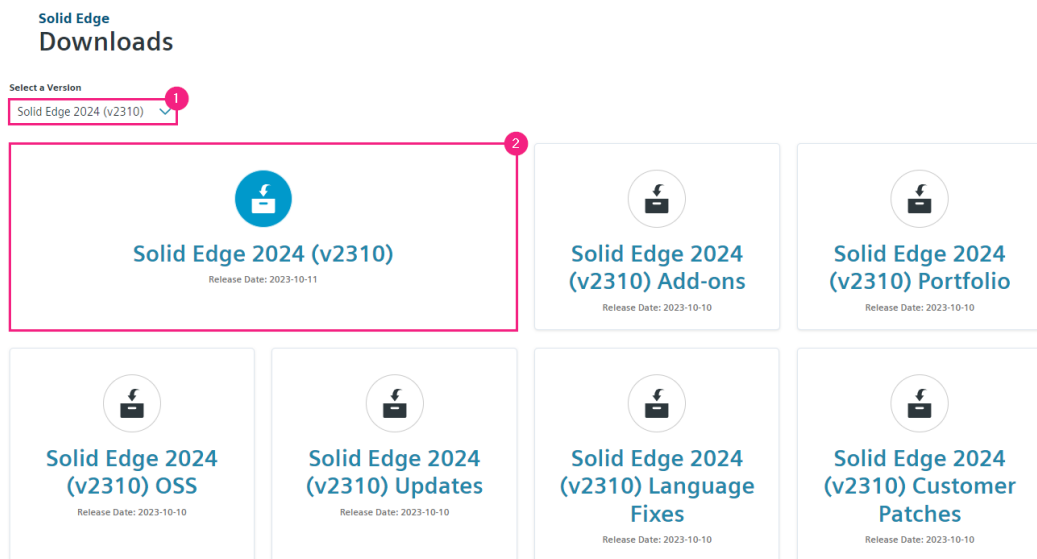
Solid Edge
Downloads

Select a Version
Solid Edge 2024 (v2310)
1

2

Solid Edge 2024 (v2310)
Release Date: 2023-10-11

Solid Edge 2024 (v2310) Add-ons
Release Date: 2023-10-10

Solid Edge 2024 (v2310) Portfolio
Release Date: 2023-10-10

Solid Edge 2024 (v2310) OSS
Release Date: 2023-10-10

Solid Edge 2024 (v2310) Updates
Release Date: 2023-10-10

Solid Edge 2024 (v2310) Language Fixes
Release Date: 2023-10-10

Solid Edge 2024 (v2310) Customer Patches
Release Date: 2023-10-10